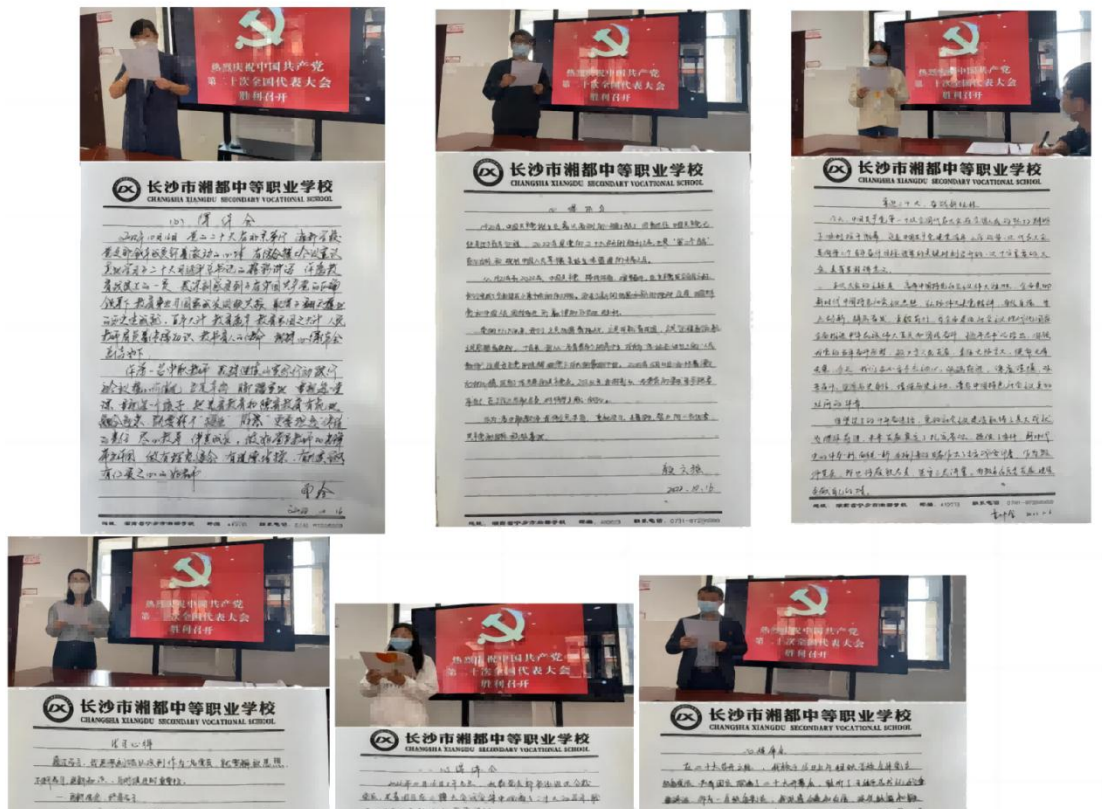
热烈庆祝中国共产党
第二十次全国代表大会
胜利召开

长沙市湘都中等职业学校
CHANGSHA XIANGDU SECONDARY VOCATIONAL SCHOOL

心得体会

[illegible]

热烈庆祝中国共产党
第二十次全国代表大会
胜利召开

长沙市湘都中等职业学校
CHANGSHA XIANGDU SECONDARY VOCATIONAL SCHOOL

心得体会

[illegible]

热烈庆祝中国共产党
第二十次全国代表大会
胜利召开

长沙市湘都中等职业学校
CHANGSHA XIANGDU SECONDARY VOCATIONAL SCHOOL

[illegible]

热烈庆祝中国共产党
第二十次全国代表大会
胜利召开

长沙市湘都中等职业学校
CHANGSHA XIANGDU SECONDARY VOCATIONAL SCHOOL

学习心得

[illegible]

热烈庆祝中国共产党
第二十次全国代表大会
胜利召开

长沙市湘都中等职业学校
CHANGSHA XIANGDU SECONDARY VOCATIONAL SCHOOL

心得体会

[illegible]

热烈庆祝中国共产党
第二十次全国代表大会
胜利召开

长沙市湘都中等职业学校
CHANGSHA XIANGDU SECONDARY VOCATIONAL SCHOOL

心得体会

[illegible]